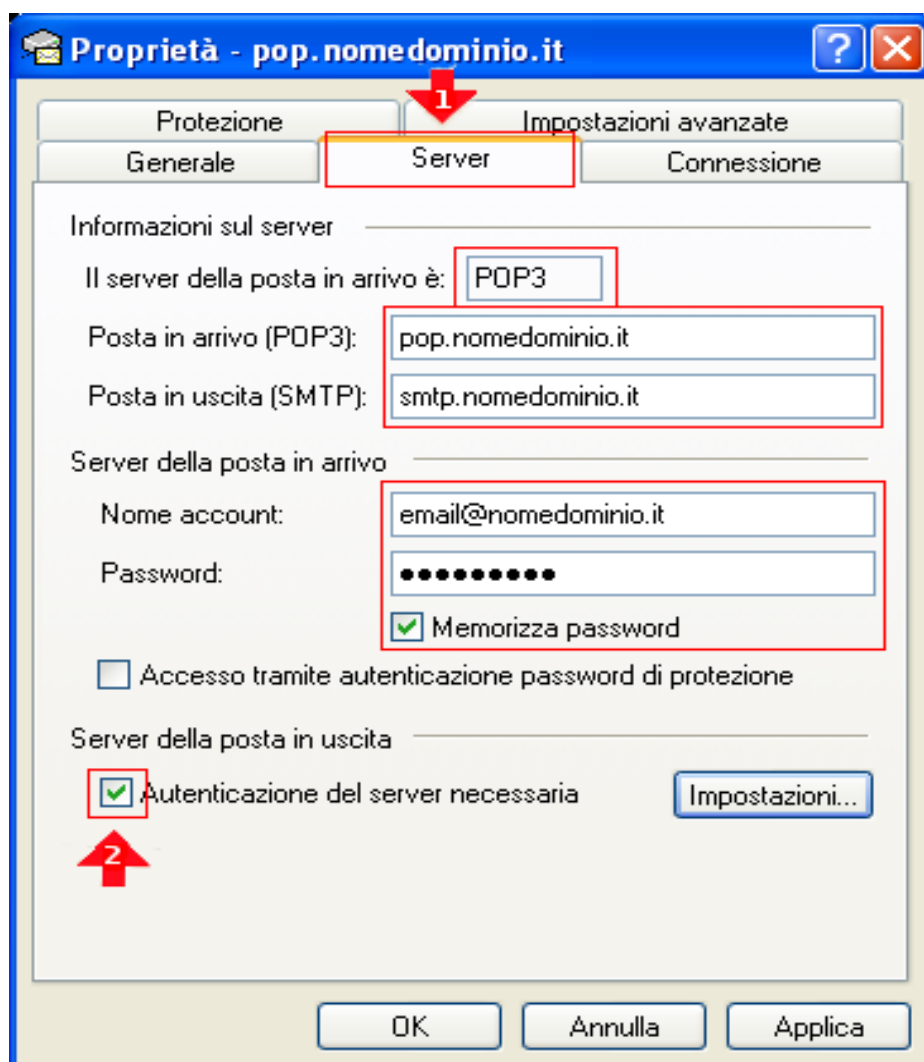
Proprietà - pop.nomedominio.it

?

1

Protezione

Impostazioni avanzate

Generale

Server

Connessione

Informazioni sul server

Il server della posta in arrivo è: POP3

Posta in arrivo (POP3): pop.nomedominio.it

Posta in uscita (SMTP): smtp.nomedominio.it

Server della posta in arrivo

Nome account: email@nomedominio.it

Password: ●●●●●●●●●●

Memorizza password

Accesso tramite autenticazione password di protezione

Server della posta in uscita

Autenticazione del server necessaria

Impostazioni...

2

OK

Annulla

Applica